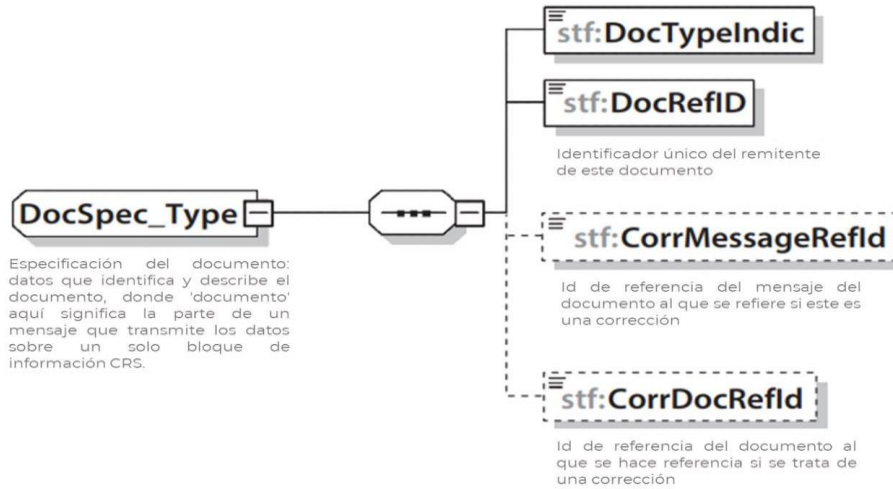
stf:DocTypeIndic

stf:DocRefID

Identificador único del remitente de este documento

DocSpec_Type

Especificación del documento: datos que identifica y describe el documento, donde 'documento' aquí significa la parte de un mensaje que transmite los datos sobre un solo bloque de información CRS.

stf:CorrMessageRefId

Id de referencia del mensaje del documento al que se refiere si este es una corrección

stf:CorrDocRefId

Id de referencia del documento al que se hace referencia si se trata de una corrección